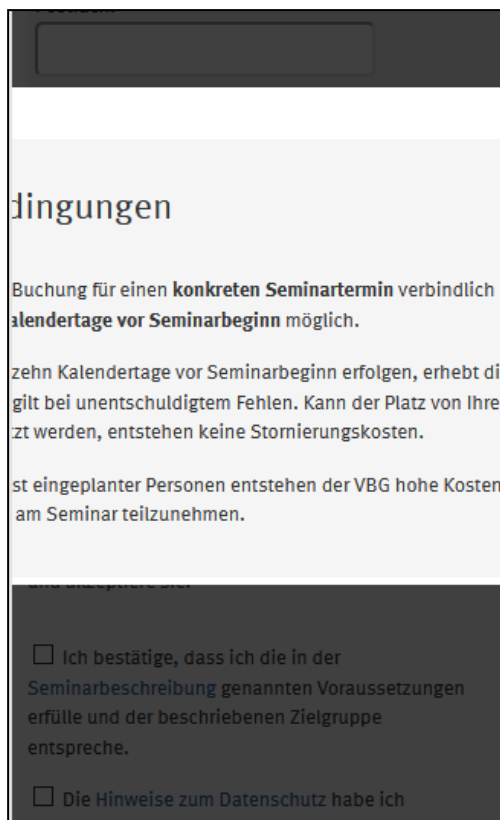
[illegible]

dingungen

Buchung für einen **konkreten Seminartermin** verbindlich alendertage vor Seminarbeginn möglich.

zehn Kalendertage vor Seminarbeginn erfolgen, erhebt di gilt bei unentschuldigtem Fehlen. Kann der Platz von Ihre zt werden, entstehen keine Stornierungskosten.

st eingeplanter Personen entstehen der VBG hohe Kosten am Seminar teilzunehmen.

und akzeptiere sie.

☐ Ich bestätige, dass ich die in der Seminarbeschreibung genannten Voraussetzungen erfülle und der beschriebenen Zielgruppe entspreche.

☐ Die Hinweise zum Datenschutz habe ich